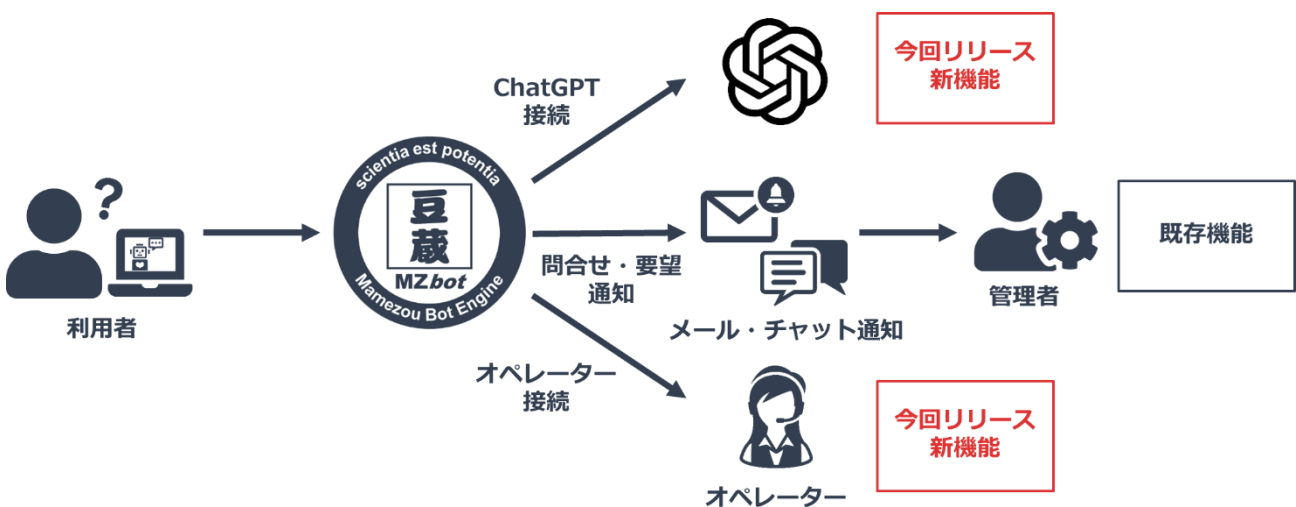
利用者

scientia est potentia
豆蔵
MZbot
Mamezou Bot Engine

ChatGPT
接続

今回リリース
新機能

問合せ・要望
通知

メール・チャット通知

管理者

既存機能

オペレーター
接続

今回リリース
新機能

オペレーター